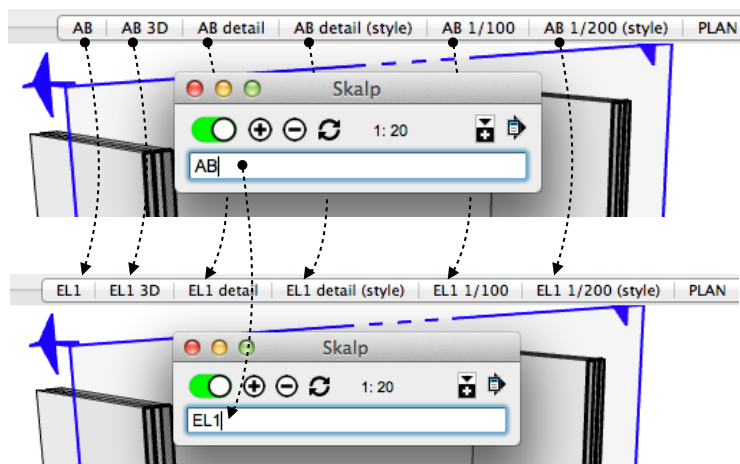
AB | AB 3D | AB detail | AB detail (style) | AB 1/100 | AB 1/200 (style) | PLAN

Skalp

1: 20

AB

EL1 | EL1 3D | EL1 detail | EL1 detail (style) | EL1 1/100 | EL1 1/200 (style) | PLAN

Skalp

1: 20

EL1